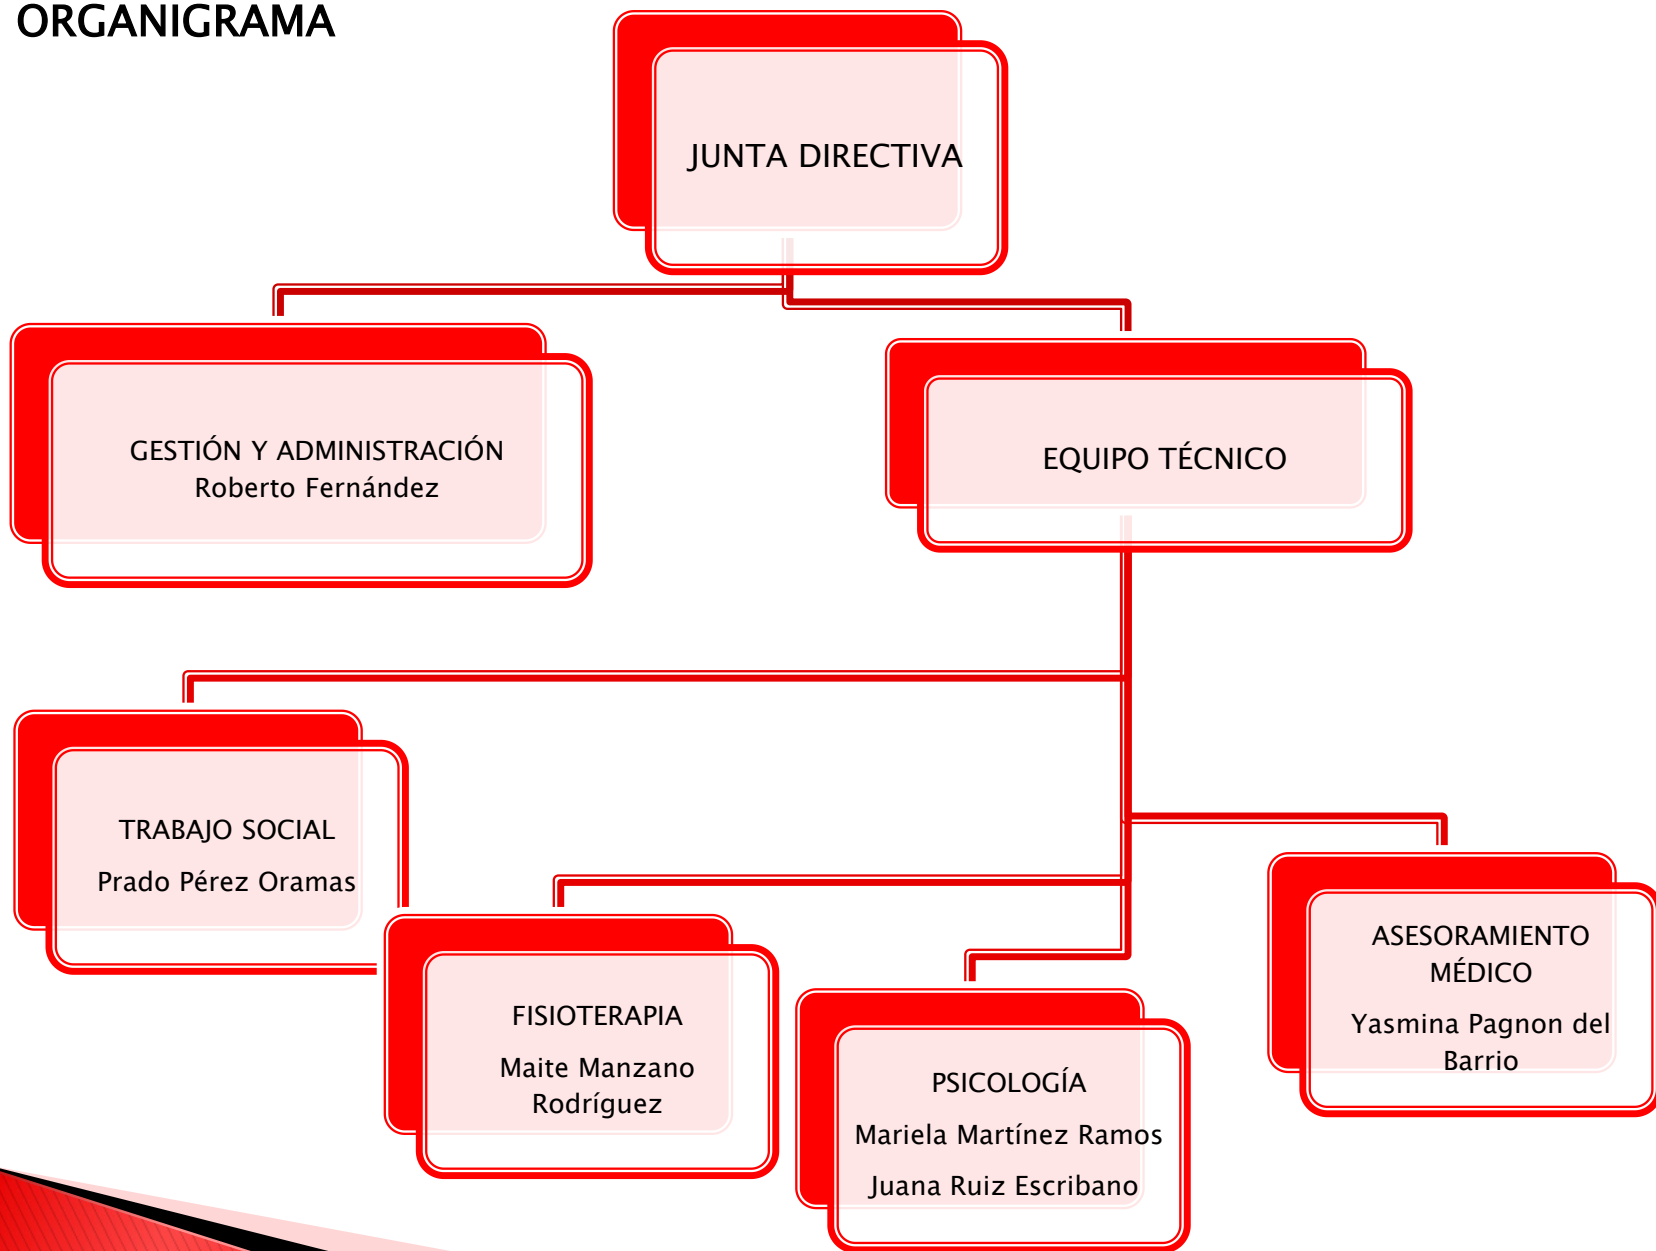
ORGANIGRAMA

JUNTA DIRECTIVA

GESTIÓN Y ADMINISTRACIÓN
Roberto Fernández

EQUIPO TÉCNICO

TRABAJO SOCIAL
Prado Pérez Oramas

FISIOTERAPIA
Maite Manzano Rodríguez

PSICOLOGÍA
Mariela Martínez Ramos
Juana Ruiz Escribano

ASESORAMIENTO MÉDICO
Yasmina Pagnon del Barrio